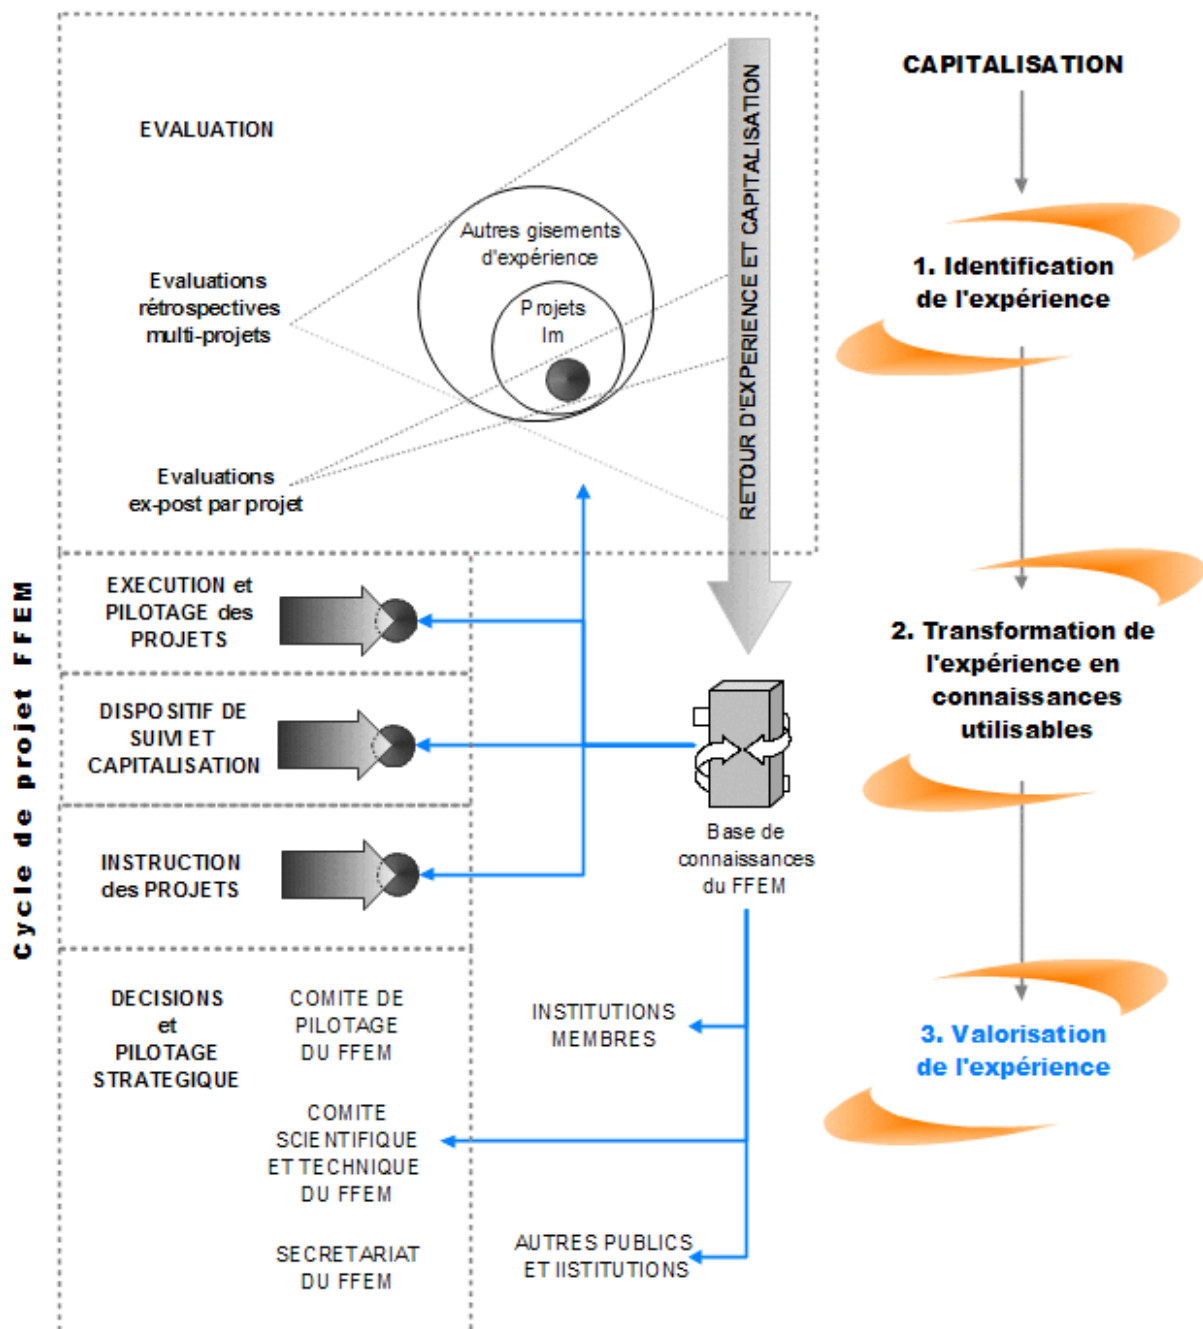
EVALUATION

Autres gisements d'expérience

Projets Im

Evaluations rétrospectives multi-projets

Evaluations ex-post par projet

RETOUR D'EXPERIENCE ET CAPITALISATION

CAPITALISATION

1. Identification de l'expérience

2. Transformation de l'expérience en connaissances utilisables

3. Valorisation de l'expérience

Cycle de projet FFEM

EXECUTION et PILOTAGE des PROJETS

DISPOSITIF DE SUIVI ET CAPITALISATION

INSTRUCTION des PROJETS

Base de connaissances du FFEM

DECISIONS et PILOTAGE STRATEGIQUE

COMITE DE PILOTAGE DU FFEM

COMITE SCIENTIFIQUE ET TECHNIQUE DU FFEM

SECRETARIAT DU FFEM

INSTITUTIONS MEMBRES

AUTRES PUBLICS ET IISTITUTIONS